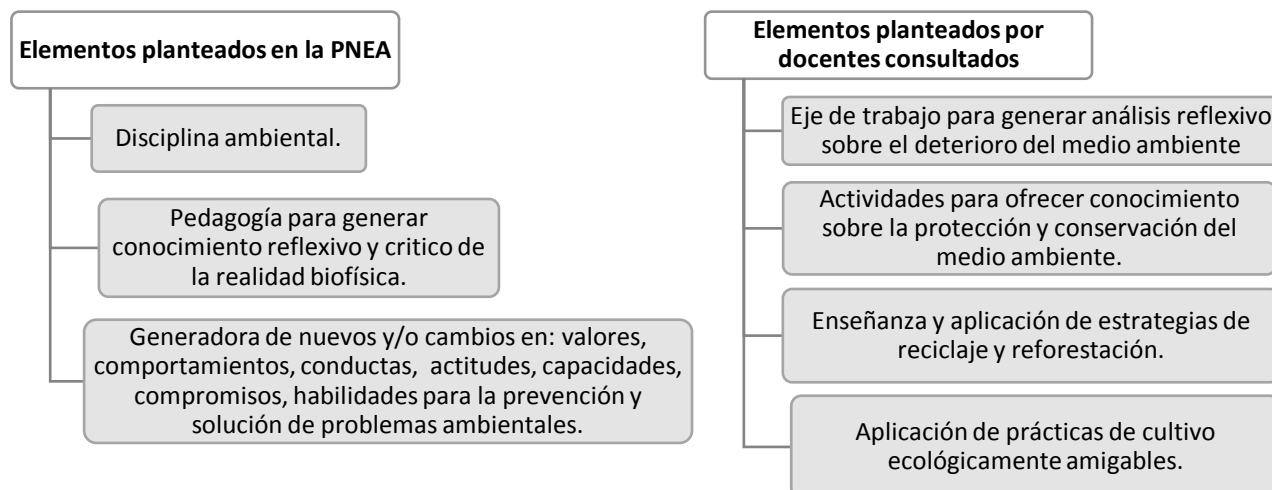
Elementos planteados en la PNEA

Disciplina ambiental.

Pedagogía para generar conocimiento reflexivo y critico de la realidad biofísica.

Generadora de nuevos y/o cambios en: valores, comportamientos, conductas, actitudes, capacidades, compromisos, habilidades para la prevención y solución de problemas ambientales.

Elementos planteados por docentes consultados

Eje de trabajo para generar análisis reflexivo sobre el deterioro del medio ambiente

Actividades para ofrecer conocimiento sobre la protección y conservación del medio ambiente.

Enseñanza y aplicación de estrategias de reciclaje y reforestación.

Aplicación de prácticas de cultivo ecológicamente amigables.